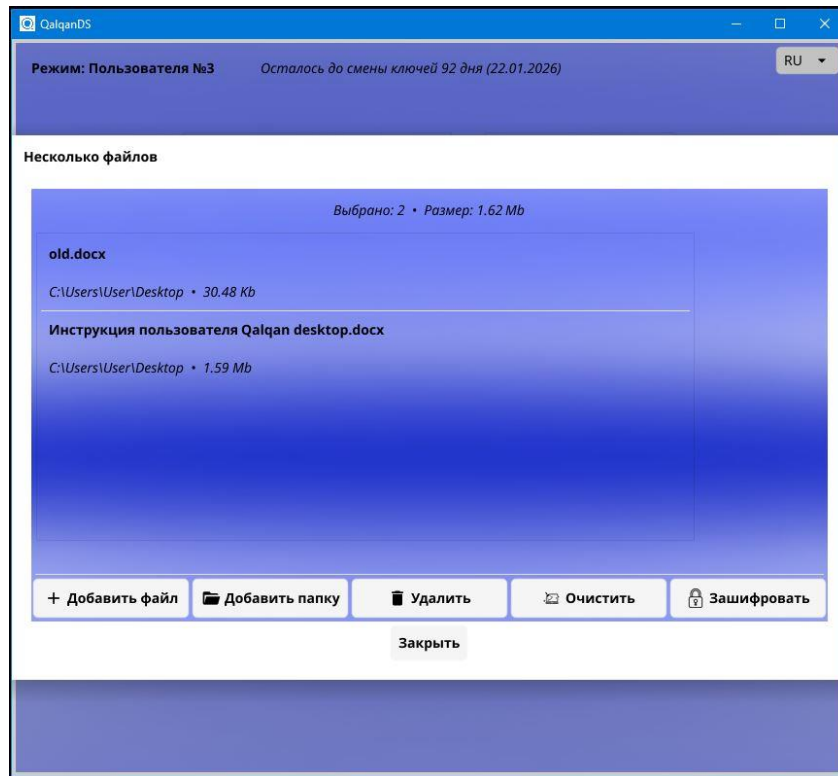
QalqanDS

Режим: Пользователя №3 Осталось до смены ключей 92 дня (22.01.2026)

RU

Несколько файлов

Выбрано: 2 • Размер: 1.62 Mb

old.docx

C:\Users\User\Desktop • 30.48 Kb

Инструкция пользователя Qalqan desktop.docx

C:\Users\User\Desktop • 1.59 Mb

+ Добавить файл
Добавить папку
Удалить
Очистить
Зашифровать

Закрыть